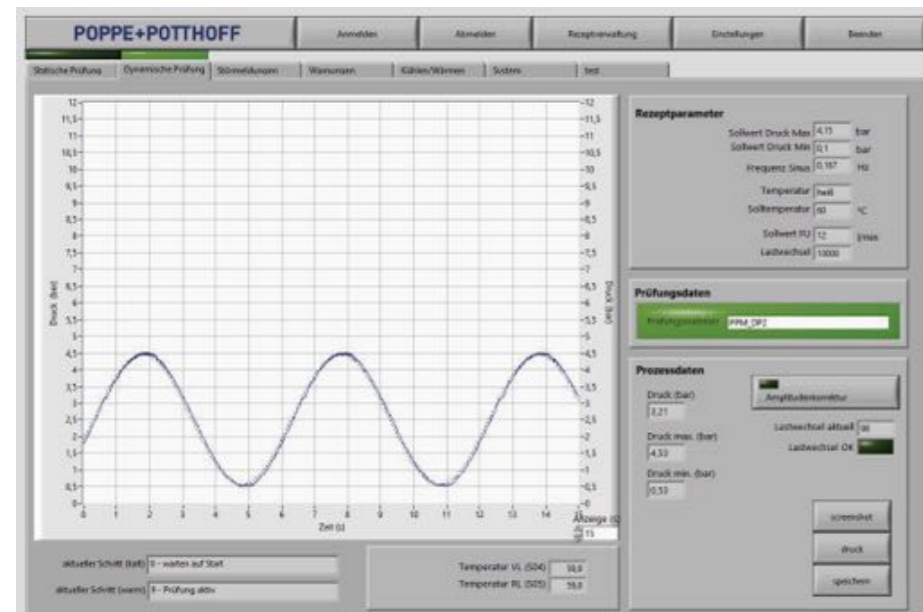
POPPE+POTTHOFF

Anmelden | Abmelden | Rezeptverwaltung | Einstellungen | Beenden

Statische Prüfung | Dynamische Prüfung | Störmeldungen | Warnungen | Kühlen/Wärmen | System | test

12
11,5
11
10,5
10
9,5
9
8,5
8
7,5
7
6,5
6
5,5
5
4,5
4
3,5
3
2,5
2
1,5
1
0,5
0

Druck (bar)

0 1 2 3 4 5 6 7 8 9 10 11 12 13 14

Zeit (s)

Anzeige (s)
15

Rezeptparameter

Sollwert Druck Max 4,15 bar
Sollwert Druck Min 0,1 bar
Frequenz Sinus 0,167 Hz
Temperatur heiß
Solltemperatur 60 °C
Sollwert FU 12 l/min
Lastwechsel 13000

Prüfungsdaten

Prüfungsnummer PPM_DP2

Prozessdaten

Druck (bar)
3,21

Druck max. (bar)
4,53

Druck min. (bar)
0,53

Amplitudenkorrektur

Lastwechsel aktuell 30
Lastwechsel OK

screenshot
druck
speichern

aktueller Schritt (Istt) 0 - warten auf Start
aktueller Schritt (warm) 1 - Prüfung aktiv

Temperatur VL (S04) 58,8
Temperatur RL (S05) 59,0